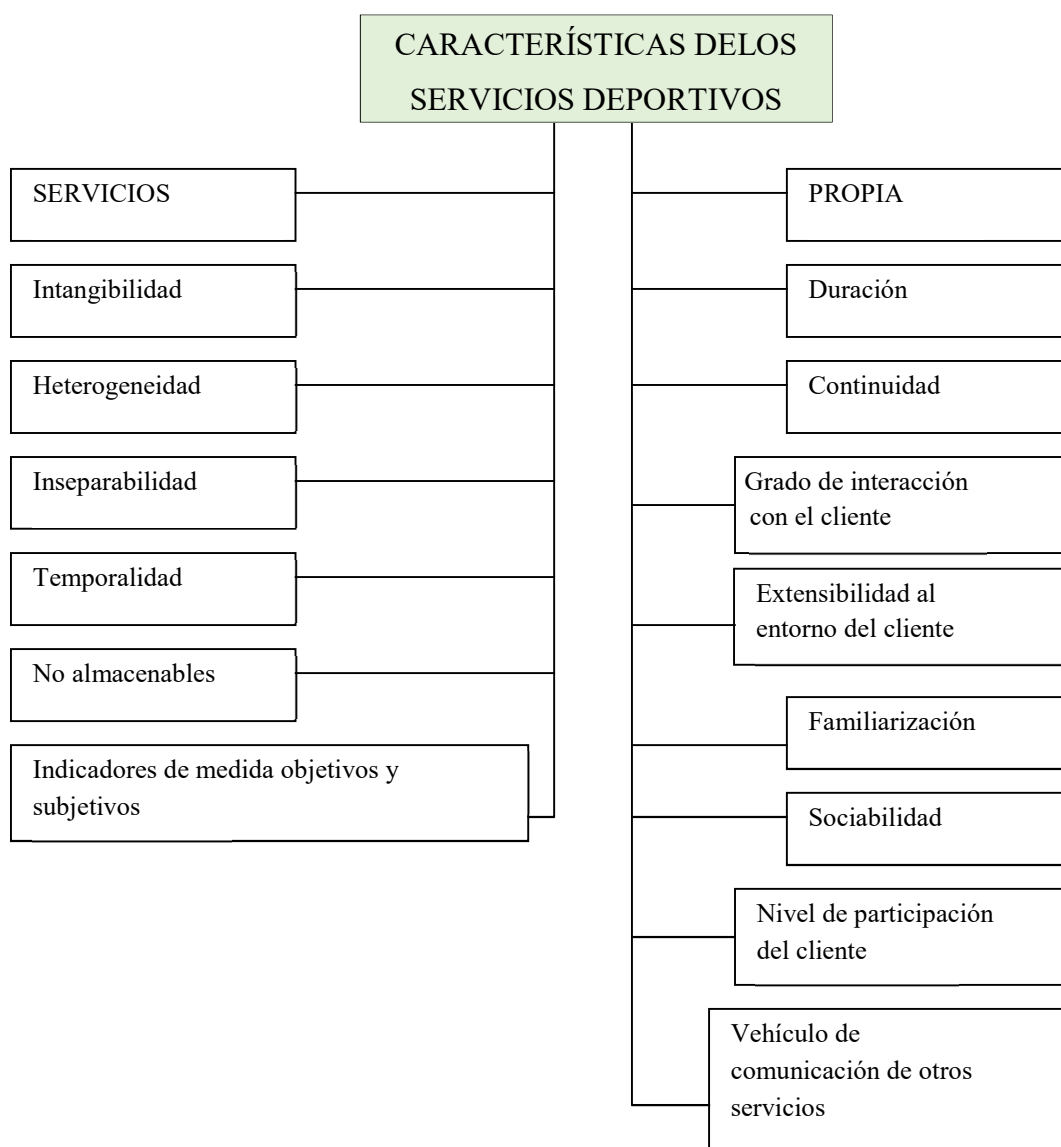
CARACTERÍSTICAS DELOS SERVICIOS DEPORTIVOS

SERVICIOS

Intangibilidad

Heterogeneidad

Inseparabilidad

Temporalidad

No almacenables

Indicadores de medida objetivos y subjetivos

PROPIA

Duración

Continuidad

Grado de interacción con el cliente

Extensibilidad al entorno del cliente

Familiarización

Sociabilidad

Nivel de participación del cliente

Vehículo de comunicación de otros servicios